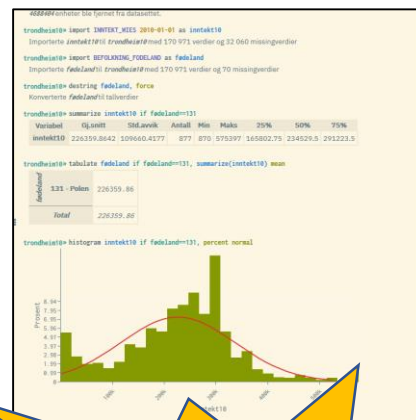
4688484 enheter ble fjernet fra datasettet.

trondheim10» import INNTEKT_WIES 2010-01-01 as inntekt10
Importerte inntekt10 til trondheim10 med 170 971 verdier og 32 060 missingverdier

trondheim10» import BEFOLKNING_FODELAND as fødeland
Importerte fødeland til trondheim10 med 170 971 verdier og 70 missingverdier

trondheim10» destring fødeland, force
Konverterte fødeland til tallverdier

trondheim10» summarize inntekt10 if fødeland==131

| Variabel | Gj.snitt | Std.avvik | Antall | Min | Maks | 25% | 50% | 75% |
|---|---|---|---|---|---|---|---|---|
| inntekt10 | 226359.8642 | 109660.4177 | 877 | 870 | 575397 | 165802.75 | 234529.5 | 291223.5 |

trondheim10» tabulate fødeland if fødeland==131, summarize(inntekt10) mean

| fødeland | |
|---|---|
| 131 - Polen | 226359.86 |
| Total | 226359.86 |

trondheim10» histogram inntekt10 if fødeland==131, percent normal

Prosent
8.94
7.95
6.96
5.96
4.97
3.97
2.98
1.99
0.99
0.00

100k
200k
300k
400k
500k
inntekt10